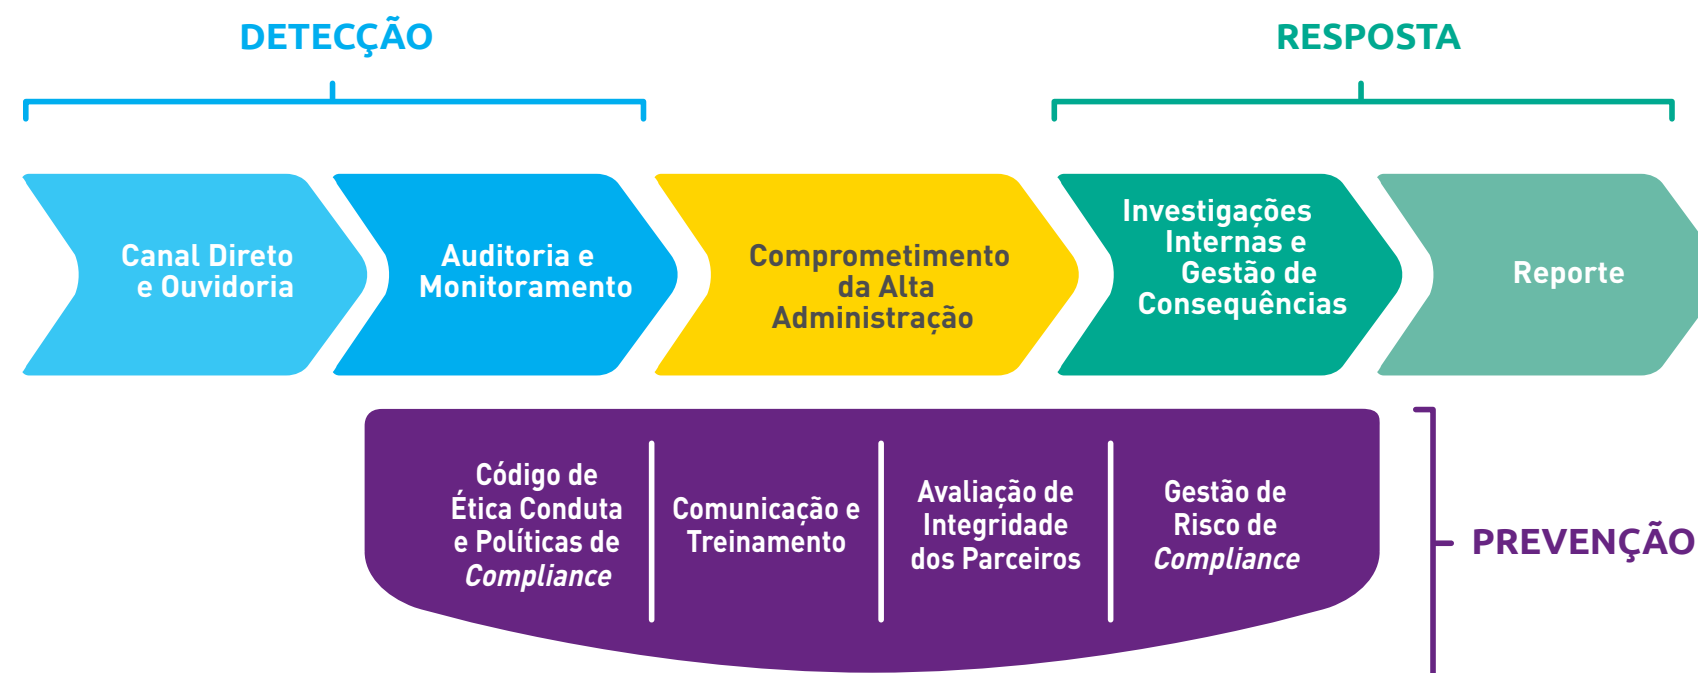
DETECÇÃO

RESPOSTA

Canal Direto e Ouvidoria

Auditoria e Monitoramento

Comprometimento da Alta Administração

Investigações Internas e Gestão de Consequências

Reporte

Código de Ética Conduta e Políticas de *Compliance*

Comunicação e Treinamento

Avaliação de Integridade dos Parceiros

Gestão de Risco de *Compliance*

PREVENÇÃO